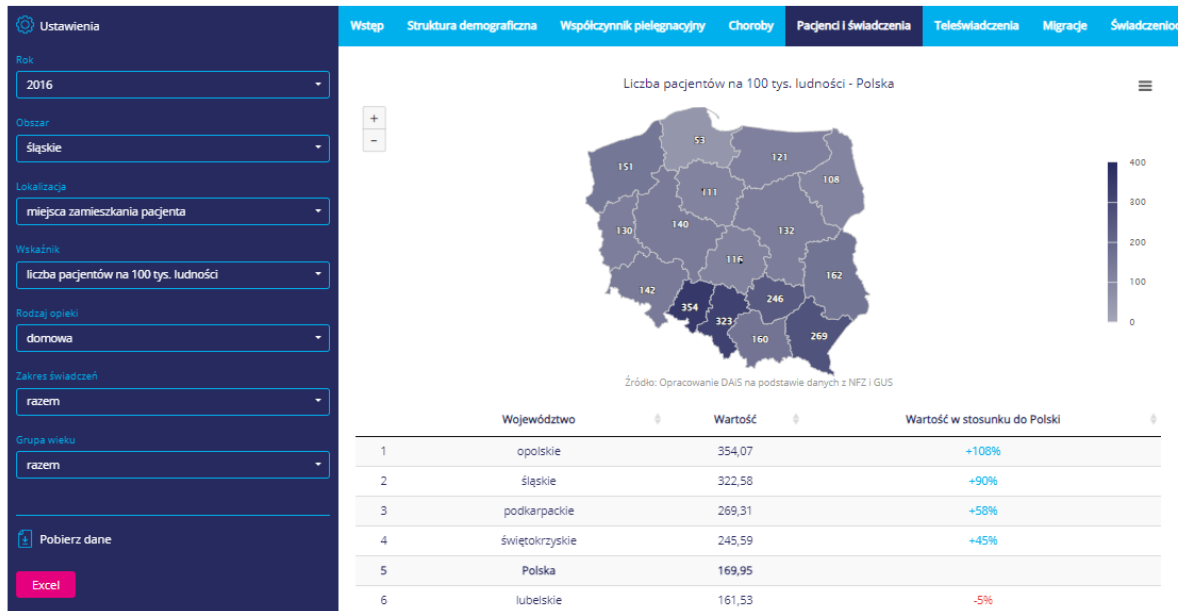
Ustawienia

Rok
2016

Obszar
śląskie

Lokalizacja
miejsca zamieszkania pacjenta

Wskaźnik
liczba pacjentów na 100 tys. ludności

Rodzaj opieki
domowa

Zakres świadczeń
razem

Grupa wieku
razem

Pobierz dane

Excel

Wstęp | Struktura demograficzna | Współczynnik pielęgnacyjny | Choroby | Pacjenci i świadczenia | Teleświadczenia | Migracje | Świadczeniod

Liczba pacjentów na 100 tys. ludności - Polska

+
−

53
121
151
108
111
140
130
132
116
162
142
354
246
323
269
160

400
300
200
100
0

Źródło: Opracowanie DAIS na podstawie danych z NFZ i GUS

| | Województwo | Wartość | Wartość w stosunku do Polski |
|---|---|---|---|
| 1 | opolskie | 354,07 | +108% |
| 2 | śląskie | 322,58 | +90% |
| 3 | podkarpackie | 269,31 | +58% |
| 4 | świętokrzyskie | 245,59 | +45% |
| 5 | Polska | 169,95 | |
| 6 | lubelskie | 161,53 | -5% |